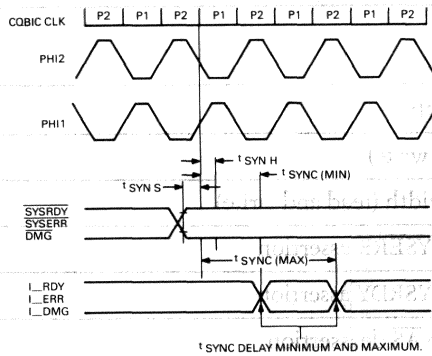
CQBIC CLK

| P2 | P1 | P2 | P1 | P2 | P1 | P2 | P1 | P2 |
|---|---|---|---|---|---|---|---|---|

PHI2

PHI1

t SYN H

t SYNC (MIN)

t SYN S

$\overline{SYSRDY}$
$\overline{SYSERR}$
$\overline{DMG}$

t SYNC (MAX)

I_RDY
I_ERR
I_DMG

t SYNC DELAY MINIMUM AND MAXIMUM.